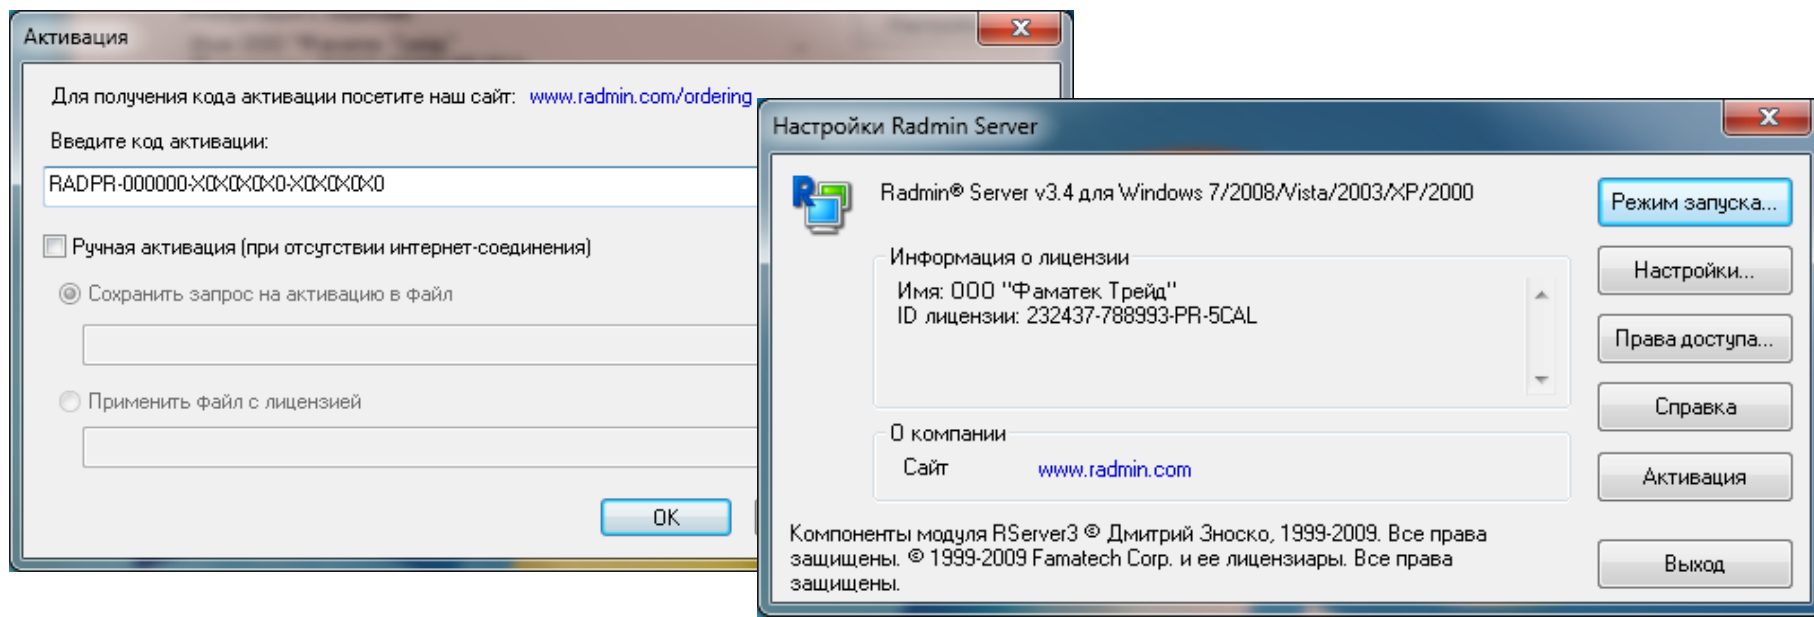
Активация

Для получения кода активации посетите наш сайт: www.radmin.com/ordering

Введите код активации:

RADPR-000000-X0X0X0X0-X0X0X0X0

Ручная активация (при отсутствии интернет-соединения)

Сохранить запрос на активацию в файл

Применить файл с лицензией

OK

Настройки Radmin Server

Radmin® Server v3.4 для Windows 7/2008/Vista/2003/XP/2000

Информация о лицензии

Имя: ООО "Фаматек Трейд"
ID лицензии: 232437-788993-PR-5CAL

О компании

Сайт www.radmin.com

Компоненты модуля RServer3 © Дмитрий Зноско, 1999-2009. Все права защищены. © 1999-2009 Famatech Corp. и ее лицензиары. Все права защищены.

Режим запуска...

Настройки...

Права доступа...

Справка

Активация

Выход